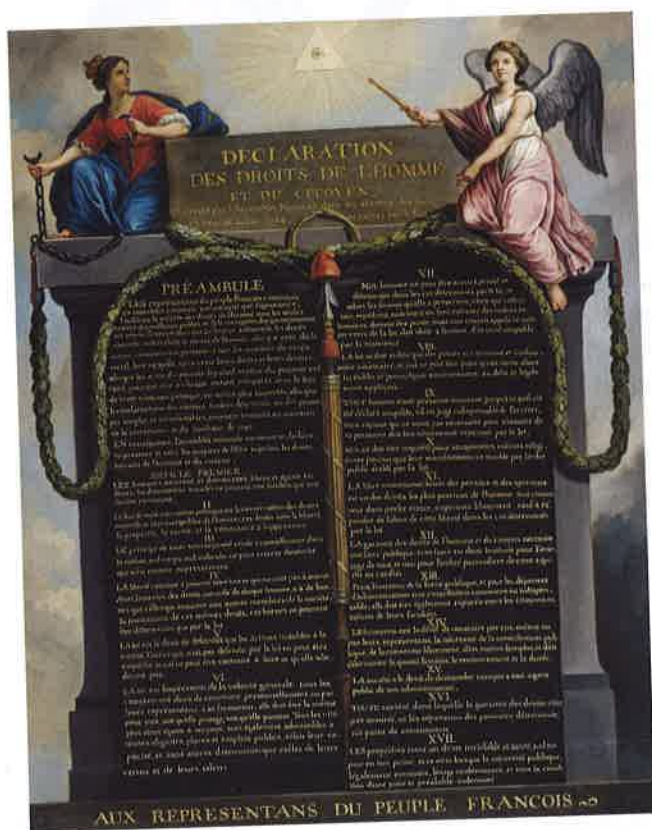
DECLARATION
DES DROITS DE L'HOMME
ET DU CITOYEN

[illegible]

PREAMBULE

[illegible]

ARTICLE PREMIER

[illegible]

II

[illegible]

III

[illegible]

IV

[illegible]

V

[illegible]

VI

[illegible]

VII

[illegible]

VIII

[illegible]

IX

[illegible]

X

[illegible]

XI

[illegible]

XII

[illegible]

XIII

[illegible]

XIV

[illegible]

XV

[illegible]

XVI

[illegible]

XVII

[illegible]

AUX REPRESENTANS DU PEUPLE FRANCOIS